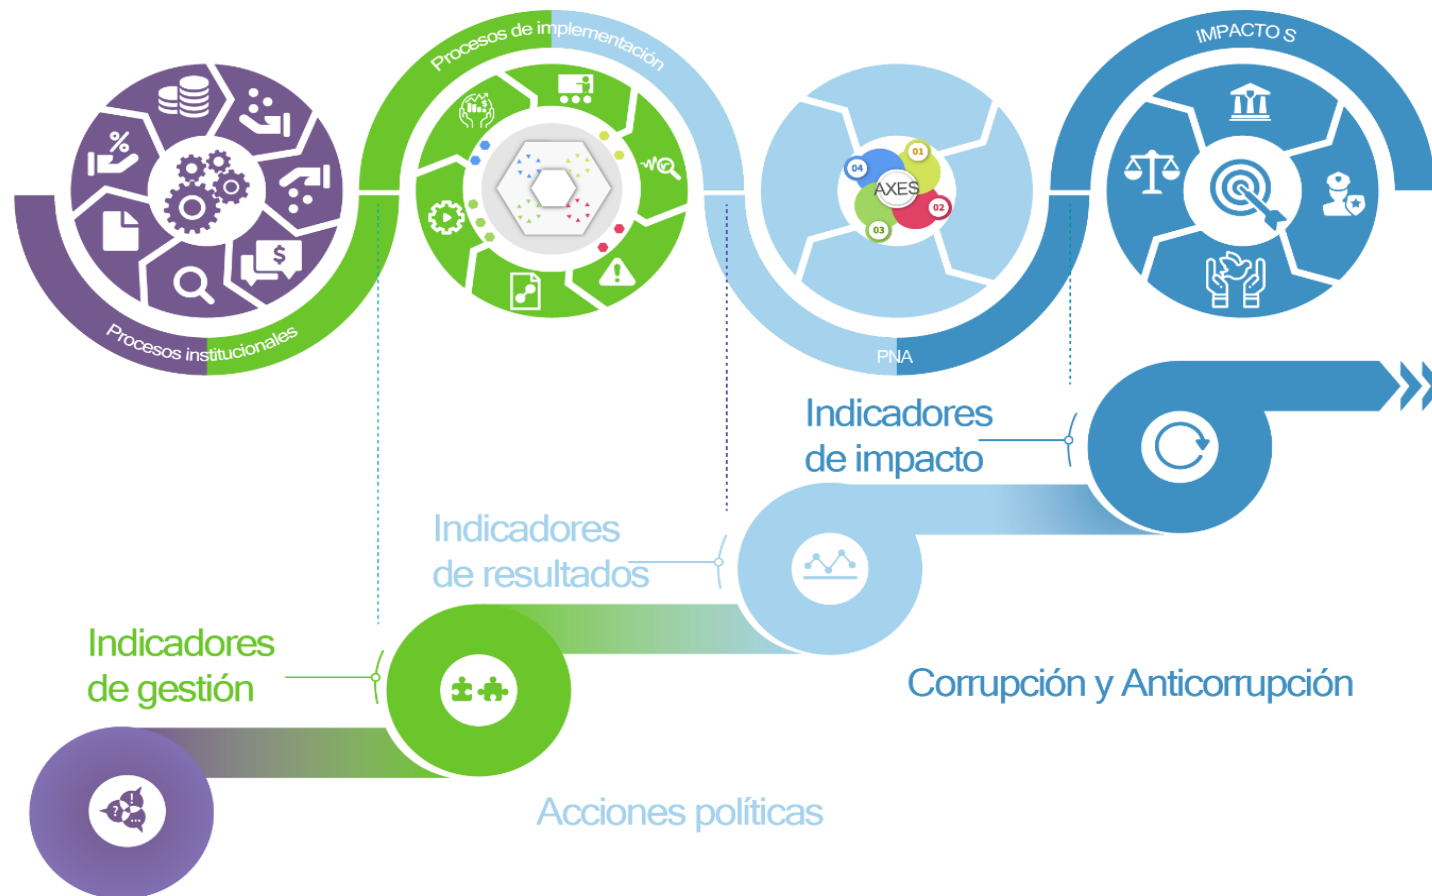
Procesos de implementación

IMPACTO S

AXES

01

02

03

04

Procesos institucionales

PNA

Indicadores de impacto

Indicadores de resultados

Indicadores de gestión

Corrupción y Anticorrupción

Acciones políticas